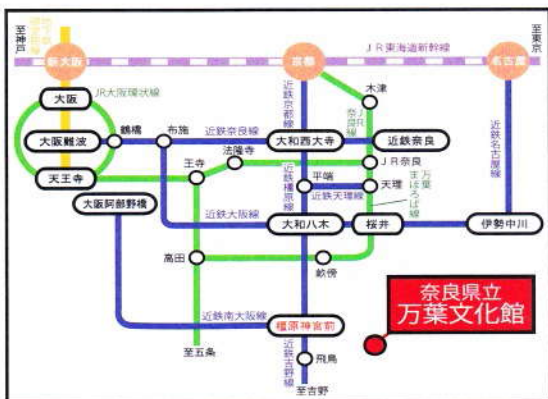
至神戸

新大阪

京都

名古屋

至東京

JR東海道新幹線

大阪

JR大阪環状線

大阪難波

鶴橋

布施

近鉄奈良線

大和西大寺

近鉄奈良

木津

近鉄京都線

JR奈良線

天王寺

王寺

法隆寺

JR奈良

大阪阿部野橋

平端

天理

近鉄天理線

近鉄橿原線

万葉まほろば線

近鉄大阪線

大和八木

桜井

伊勢中川

近鉄名古屋線

高田

畝傍

近鉄南大阪線

橿原神宮前

奈良県立
万葉文化館

至五条

近鉄吉野線

飛鳥

至吉野